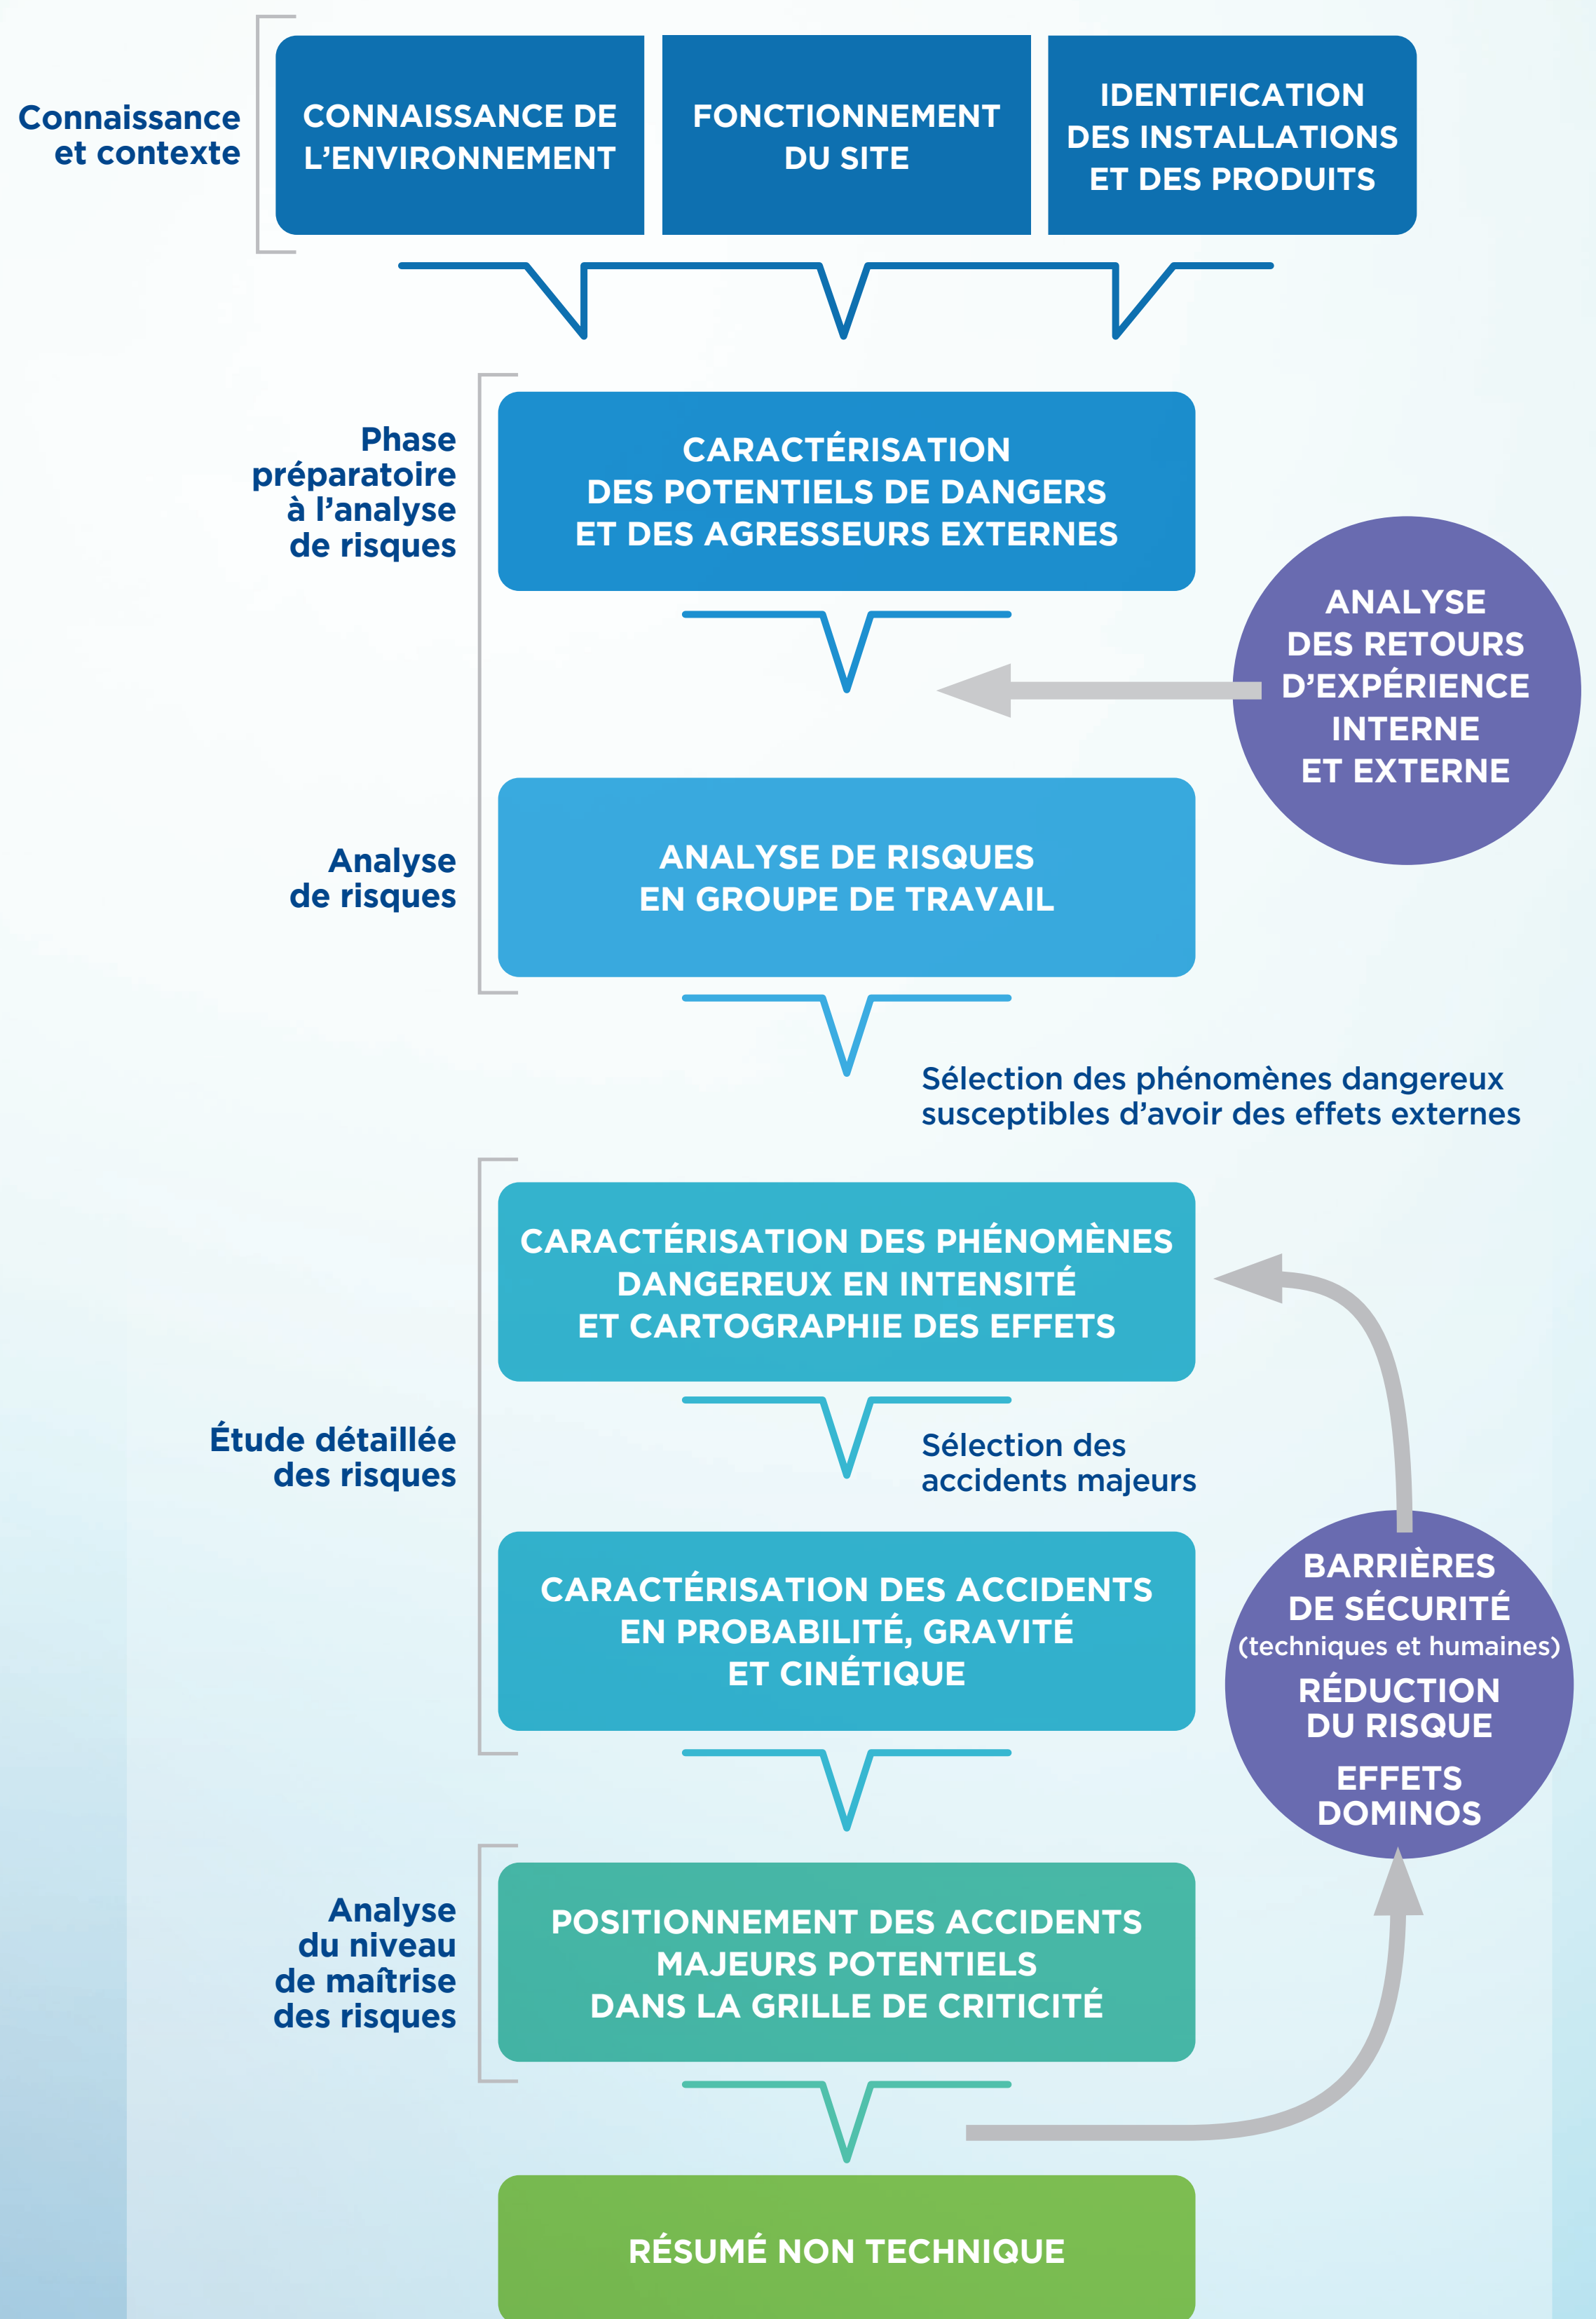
Connaissance et contexte

CONNAISSANCE DE L'ENVIRONNEMENT

FONCTIONNEMENT DU SITE

IDENTIFICATION DES INSTALLATIONS ET DES PRODUITS

Phase préparatoire à l'analyse de risques

CARACTÉRISATION DES POTENTIELS DE DANGERS ET DES AGRESSEURS EXTERNES

ANALYSE DES RETOURS D'EXPÉRIENCE INTERNE ET EXTERNE

Analyse de risques

ANALYSE DE RISQUES EN GROUPE DE TRAVAIL

Sélection des phénomènes dangereux susceptibles d'avoir des effets externes

Étude détaillée des risques

CARACTÉRISATION DES PHÉNOMÈNES DANGEREUX EN INTENSITÉ ET CARTOGRAPHIE DES EFFETS

Sélection des accidents majeurs

CARACTÉRISATION DES ACCIDENTS EN PROBABILITÉ, GRAVITÉ ET CINÉTIQUE

BARRIÈRES DE SÉCURITÉ (techniques et humaines)
RÉDUCTION DU RISQUE
EFFETS DOMINOS

Analyse du niveau de maîtrise des risques

POSITIONNEMENT DES ACCIDENTS MAJEURS POTENTIELS DANS LA GRILLE DE CRITICITÉ

RÉSUMÉ NON TECHNIQUE